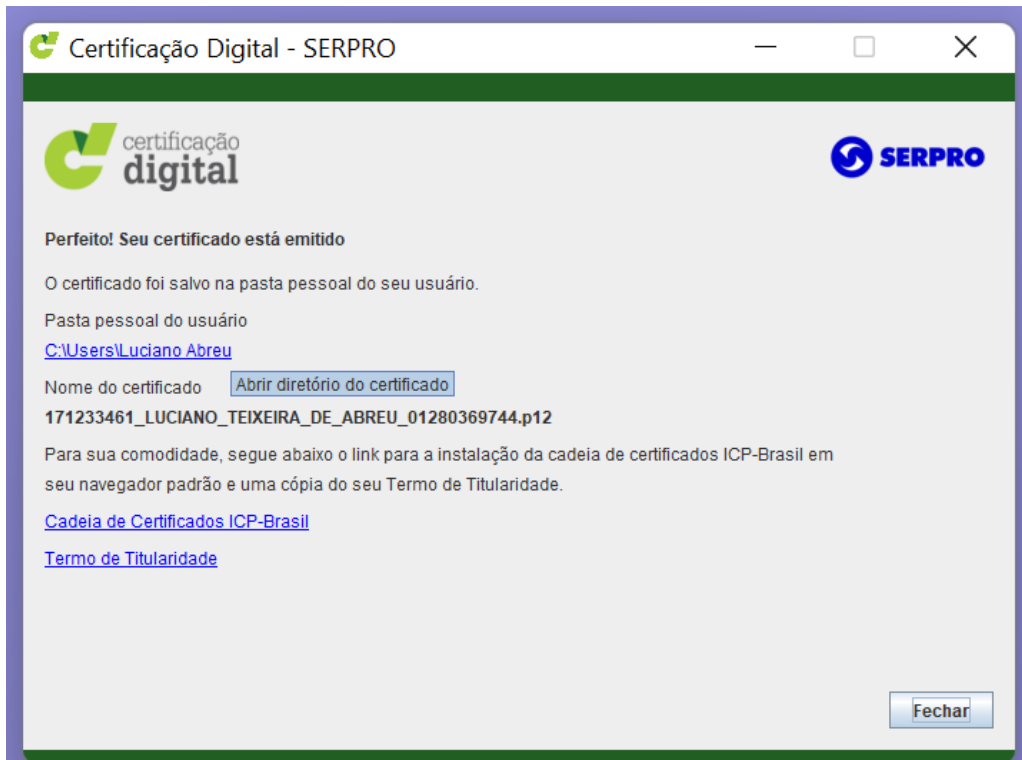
Certificação Digital - SERPRO

certificação
digital

SERPRO

Perfeito! Seu certificado está emitido

O certificado foi salvo na pasta pessoal do seu usuário.

Pasta pessoal do usuário

C:\Users\Luciano Abreu

Nome do certificado Abrir diretório do certificado

171233461_LUCIANO_TEIXEIRA_DE_ABREU_01280369744.p12

Para sua comodidade, segue abaixo o link para a instalação da cadeia de certificados ICP-Brasil em seu navegador padrão e uma cópia do seu Termo de Titularidade.

Cadeia de Certificados ICP-Brasil

Termo de Titularidade

Fechar